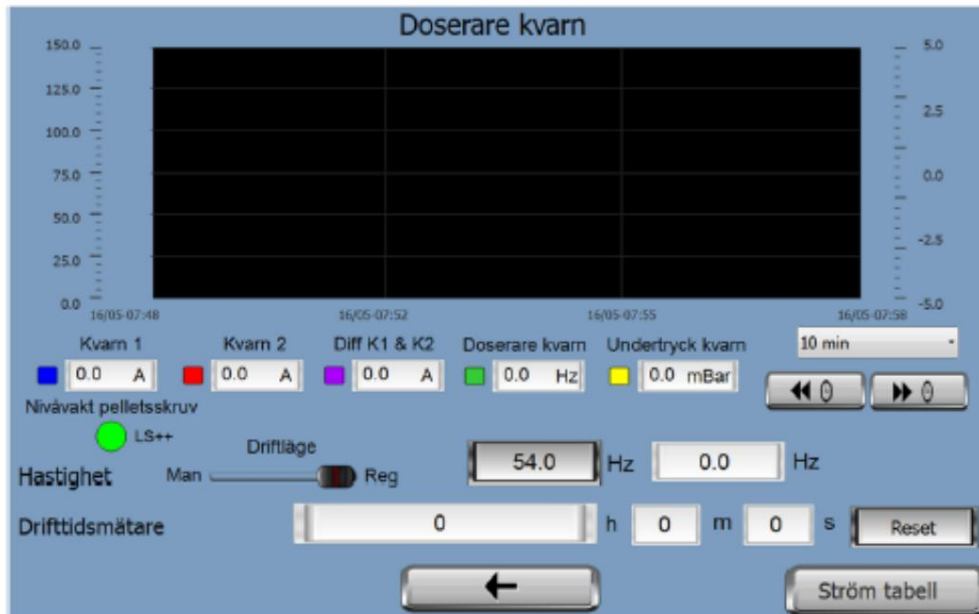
Doserare kvarn

150.0
125.0
100.0
75.0
50.0
25.0
0.0

5.0
2.5
0.0
-2.5
-5.0

16/05-07:48
16/05-07:52
16/05-07:55
16/05-07:58

10 min

Kvarn 1
0.0 A
Kvarn 2
0.0 A
Diff K1 & K2
0.0 A
Doserare kvarn
0.0 Hz
Undertryck kvarn
0.0 mBar

Nivåvakt pelletsskruv
LS++

Driftläge
Hastighet
Man
Reg
54.0
Hz
0.0
Hz

Drifttidsmätare
0
h
0
m
0
s
Reset

←
Ström tabell